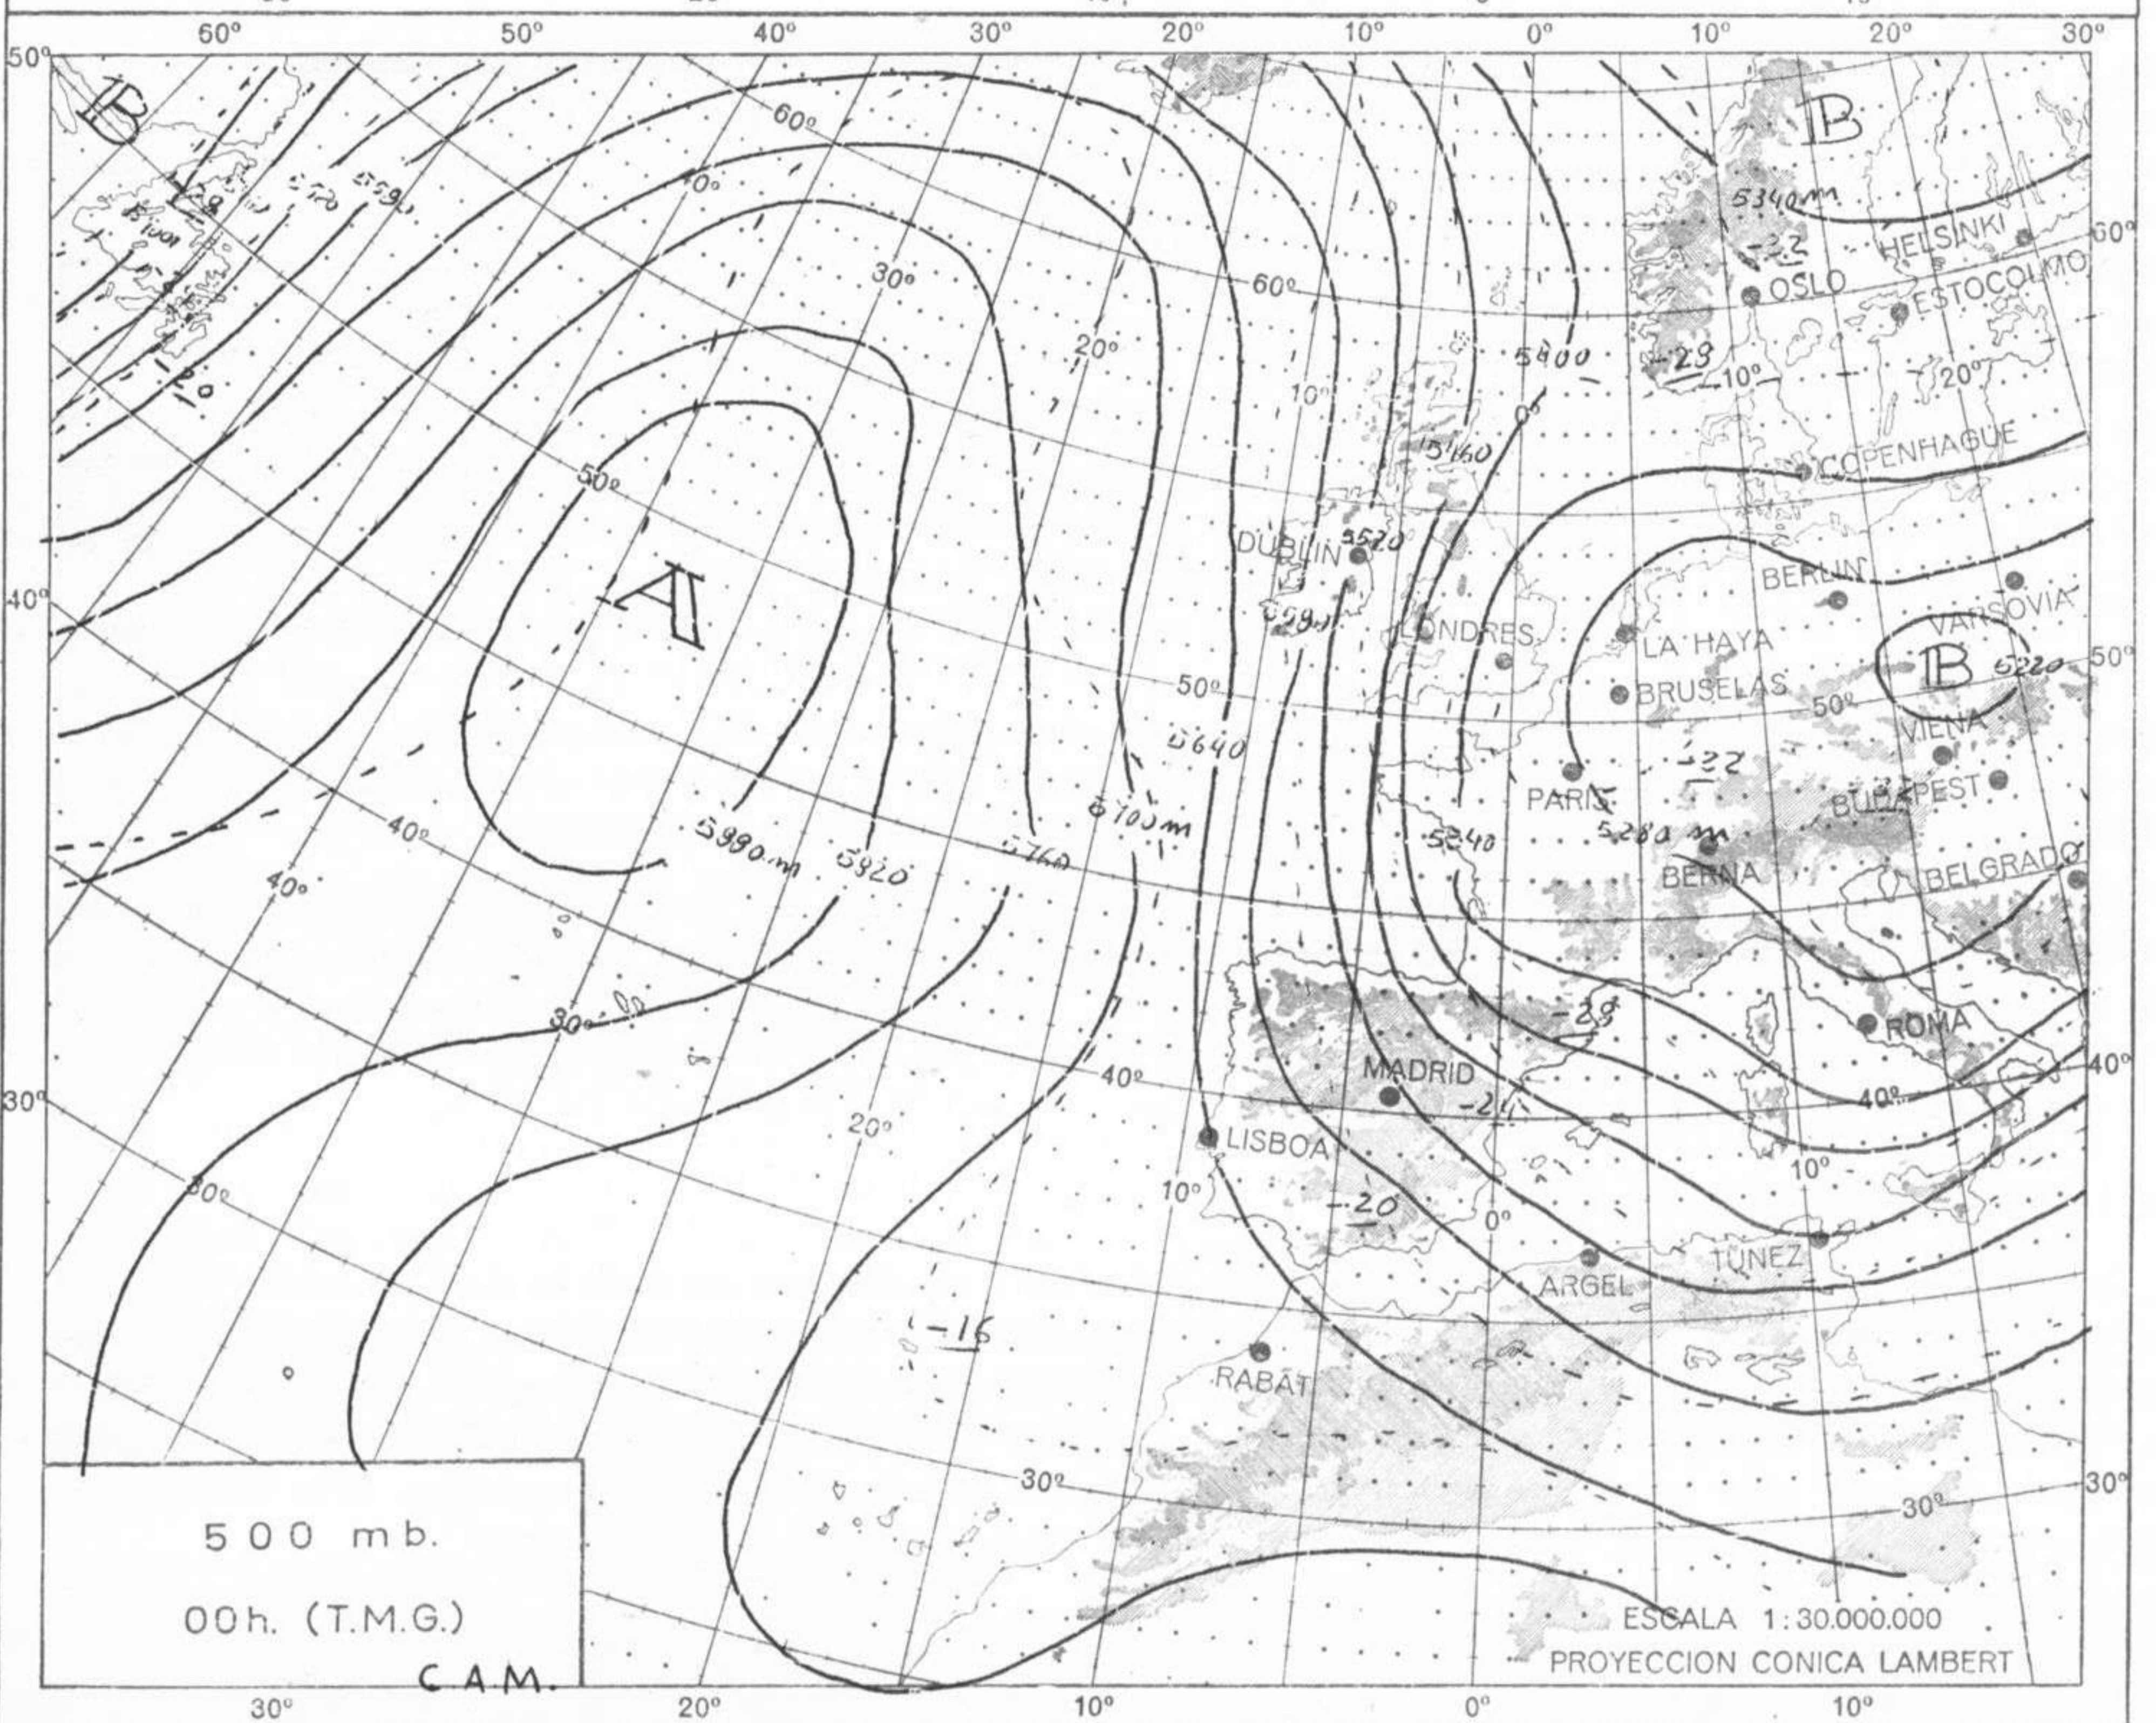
60° 50° 40° 30° 20° 10° 0° 10° 20° 30°

50° 40° 30°

B B A B

60° 70° 30° 20° 10° 0° 60° 50° 40° 40° 30° 20° 30° 40° 50° 10° 0° 10° 20° 10° 50° 40° 30° 30°

5340m
-32
-28
5400
5460
5520
5580
5640
5700m
5760
5820
5880m
5340
5280m
5220
-22
-28
-24
-20
-16

HELSINKI
OSLO
ESTOCOLMO
COPENHAGUE
DUBLIN
BERLIN
VARSOVIA
LONDRES
LA HAYA
BRUSELAS
VIENA
PARIS
BUDAPEST
BERNA
BELGRADO
ROMA
MADRID
LISBOA
ARGEL
TUNEZ
RABAT

500 mb.
00h. (T.M.G.)
C.A.M.

ESCALA 1:30.000.000
PROYECCION CONICA LAMBERT

30° 20° 10° 0° 10°

60° 50° 40° 30°